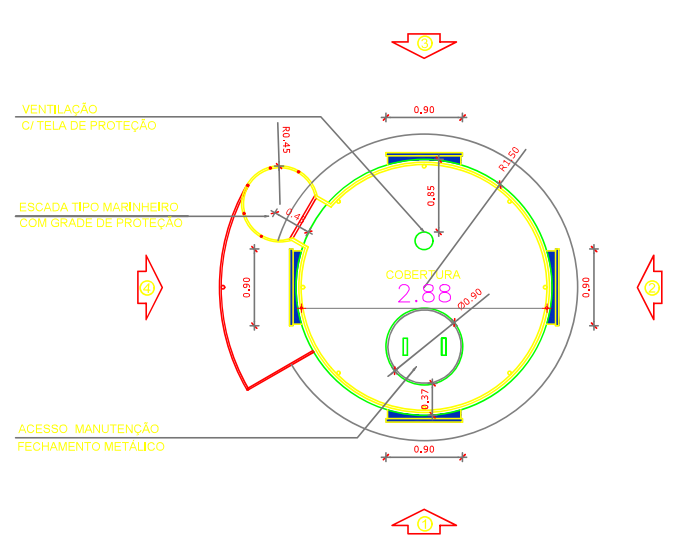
3

VENTILAÇÃO
C/ TELA DE PROTEÇÃO

0,90

R0,45

R1,50

0,85

ESCADA TIPO MARINHEIRO
COM GRADE DE PROTEÇÃO

0,4

4

0,90

COBERTURA
2.88

0,90

2

Ø0,90

0,37

ACESSO MANUTENÇÃO
FECHAMENTO METÁLICO

0,90

1